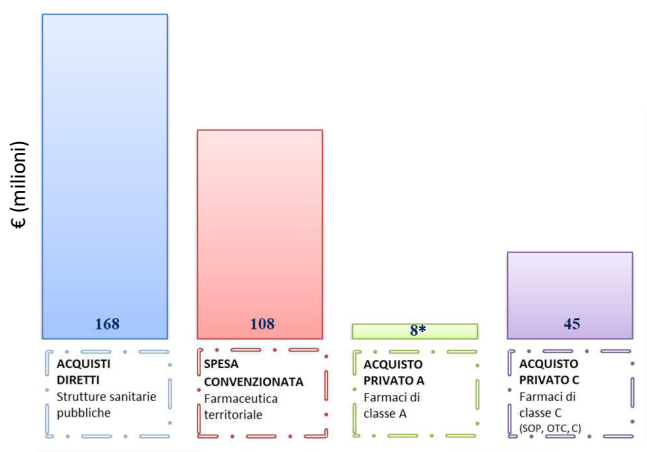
€ (milioni)

168

108

8*

45

ACQUISTI DIRETTI
Strutture sanitarie pubbliche

SPESA CONVENZIONATA
Farmaceutica territoriale

ACQUISTO PRIVATO A
Farmaci di classe A

ACQUISTO PRIVATO C
Farmaci di classe C
(SOP, OTC, C)